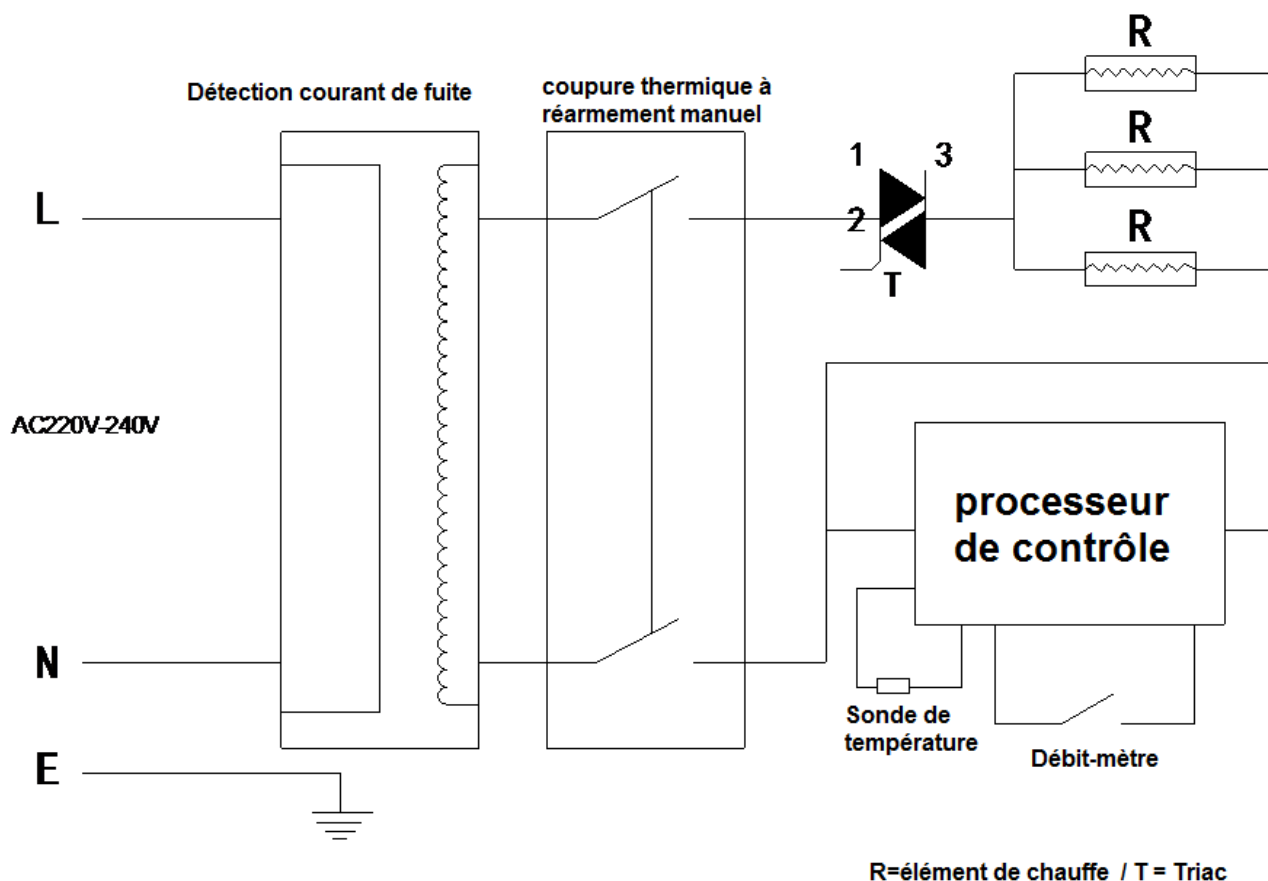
Détection courant de fuite

coupure thermique à réarmement manuel

R

R

R

1

3

2

T

L

AC220V-240V

N

E

processeur de contrôle

Sonde de température

Débit-mètre

R=élément de chauffe / T = Triac